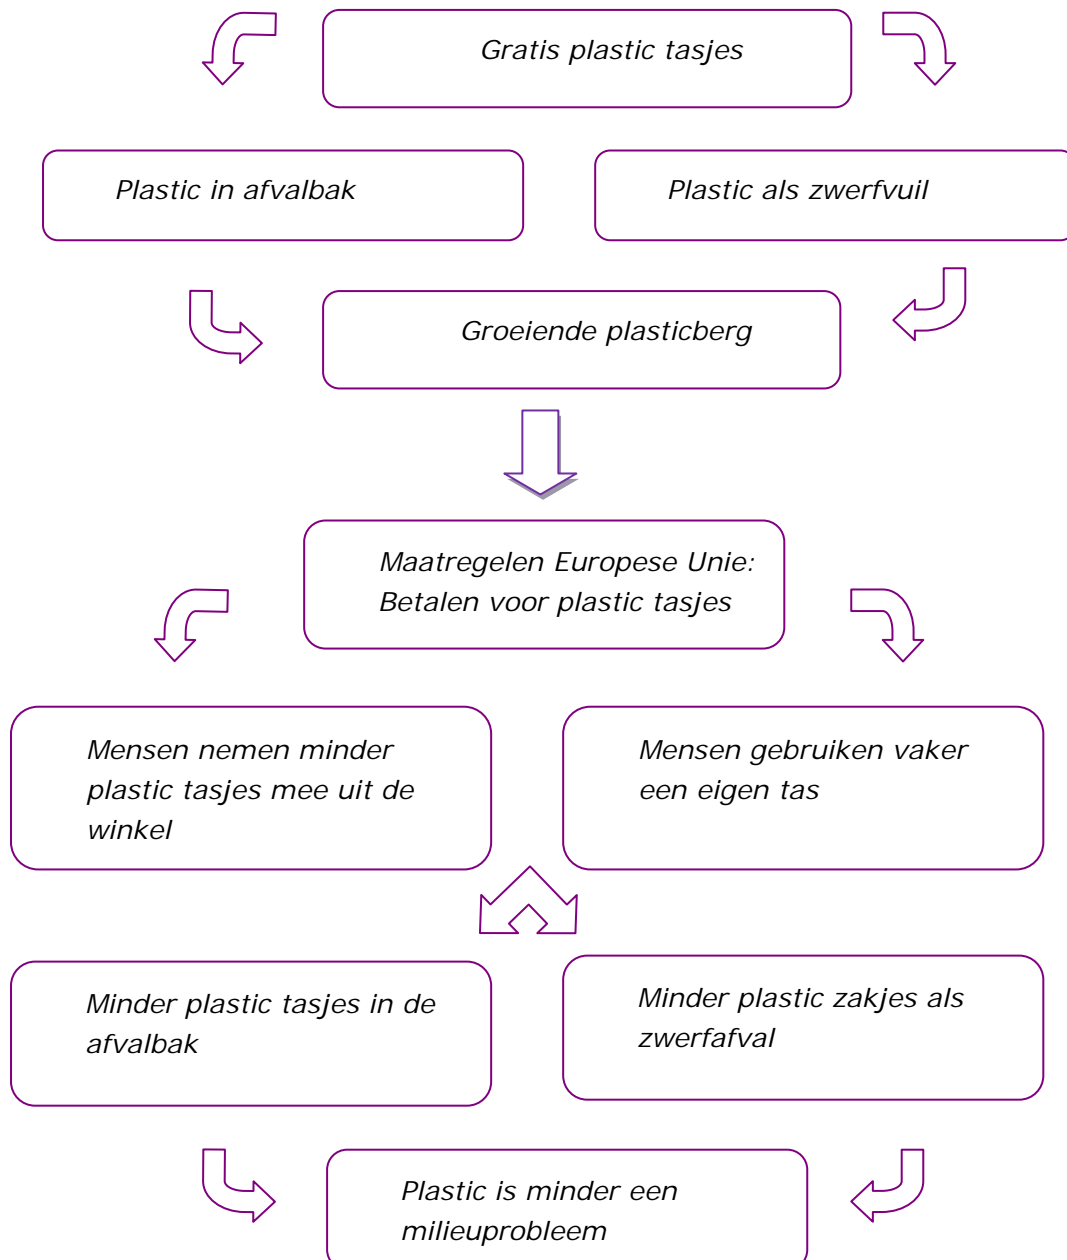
Gratis plastic tasjes

Plastic in afvalbak

Plastic als zwerfvuil

Groeiende plasticberg

Maatregelen Europese Unie: Betalen voor plastic tasjes

Mensen nemen minder plastic tasjes mee uit de winkel

Mensen gebruiken vaker een eigen tas

Minder plastic tasjes in de afvalbak

Minder plastic zakjes als zwerfafval

Plastic is minder een milieuprobleem